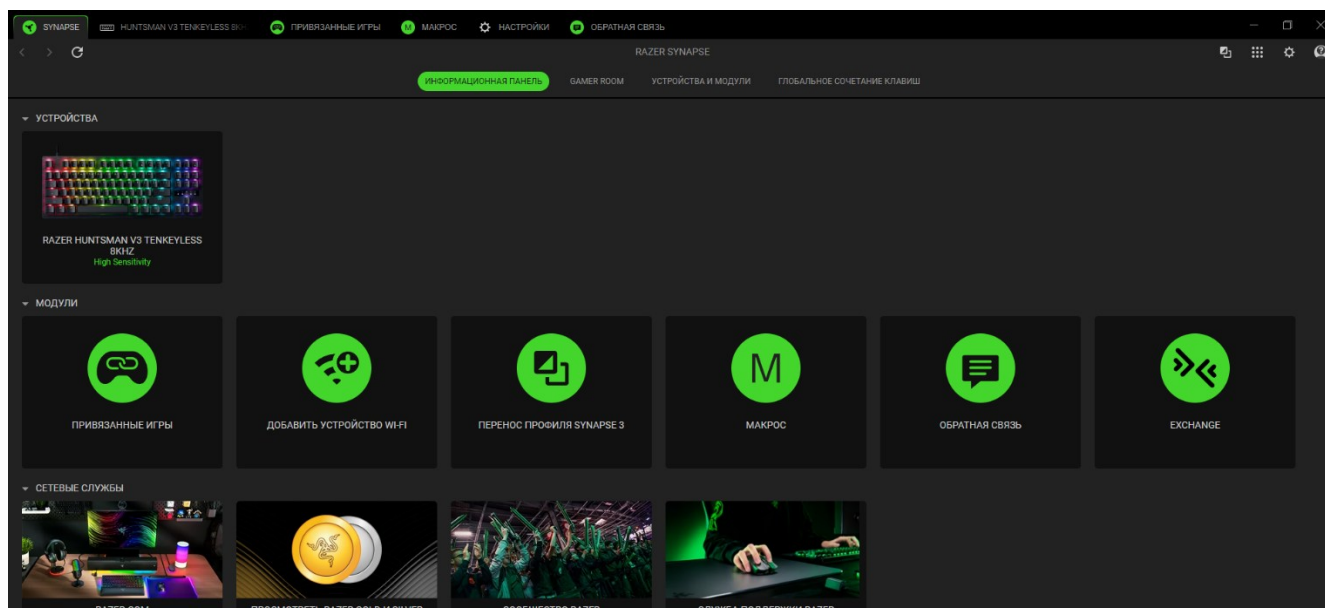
SYNAPSE HUNTSMAN V3 TENKEYLESS 8K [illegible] ПРИВЯЗАННЫЕ ИГРЫ M МАКРОС НАСТРОЙКИ ОБРАТНАЯ СВЯЗЬ

RAZER SYNAPSE

ИНФОРМАЦИОННАЯ ПАНЕЛЬ GAMER ROOM УСТРОЙСТВА И МОДУЛИ ГЛОБАЛЬНОЕ СОЧЕТАНИЕ КЛАВИШ

УСТРОЙСТВА

RAZER HUNTSMAN V3 TENKEYLESS 8KHZ
High Sensitivity

МОДУЛИ

ПРИВЯЗАННЫЕ ИГРЫ

ДОБАВИТЬ УСТРОЙСТВО WI-FI

ПЕРЕНОС ПРОФИЛЯ SYNAPSE 3

M
МАКРОС

ОБРАТНАЯ СВЯЗЬ

EXCHANGE

СЕТЕВЫЕ СЛУЖБЫ

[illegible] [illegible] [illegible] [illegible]